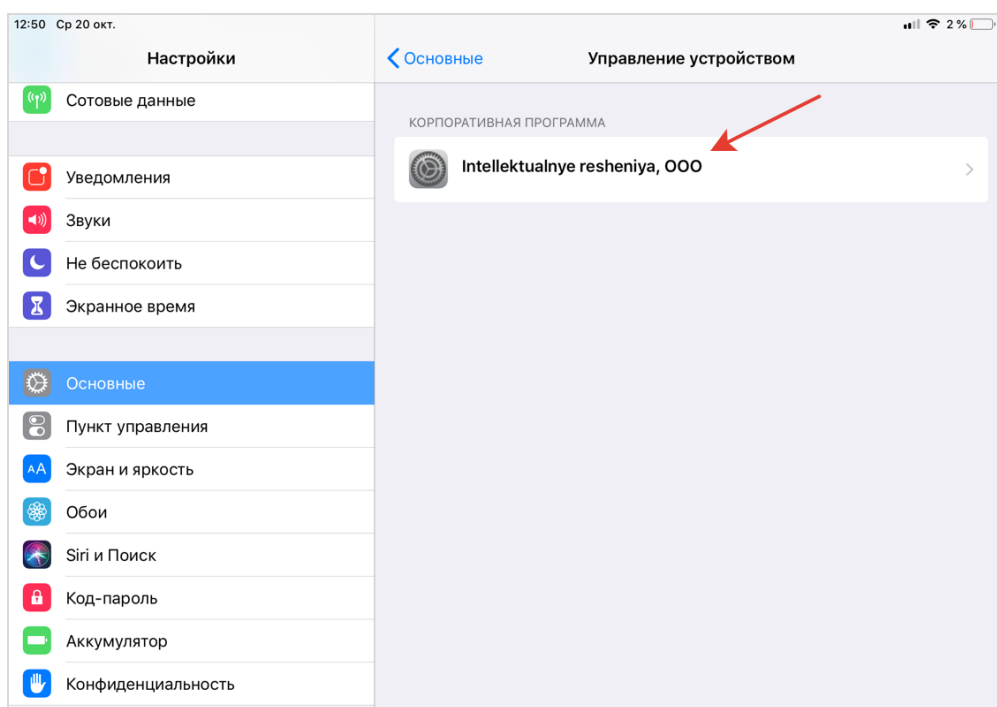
12:50 Ср 20 окт.

2 %

Настройки

Сотовые данные

Уведомления

Звуки

Не беспокоить

Экранное время

Основные

Пункт управления

Экран и яркость

Обои

Siri и Поиск

Код-пароль

Аккумулятор

Конфиденциальность

Основные

Управление устройством

КОРПОРАТИВНАЯ ПРОГРАММА

Intellektualnye resheniya, OOO